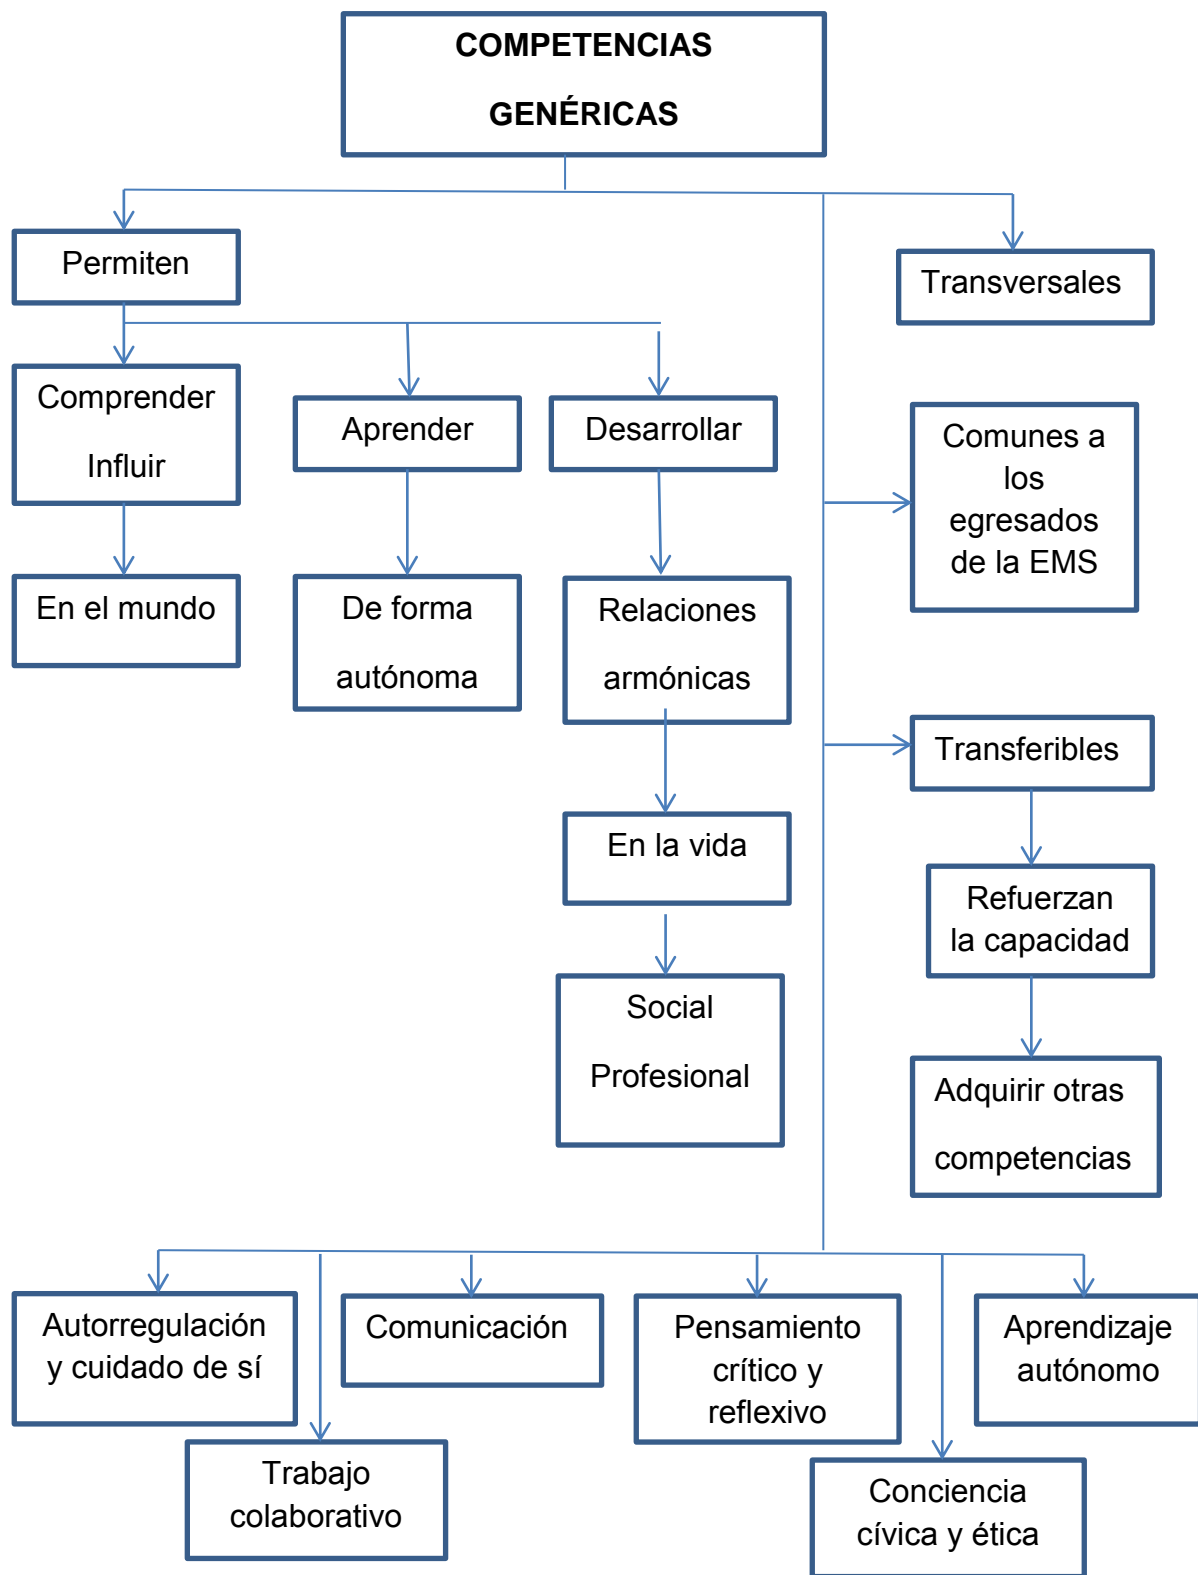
COMPETENCIAS GENÉRICAS

Permiten

Transversales

Comprender

Influir

Aprender

Desarrollar

Comunes a los egresados de la EMS

En el mundo

De forma autónoma

Relaciones armónicas

Transferibles

En la vida

Refuerzan la capacidad

Social

Profesional

Adquirir otras competencias

Autorregulación y cuidado de sí

Comunicación

Pensamiento crítico y reflexivo

Aprendizaje autónomo

Trabajo colaborativo

Conciencia cívica y ética